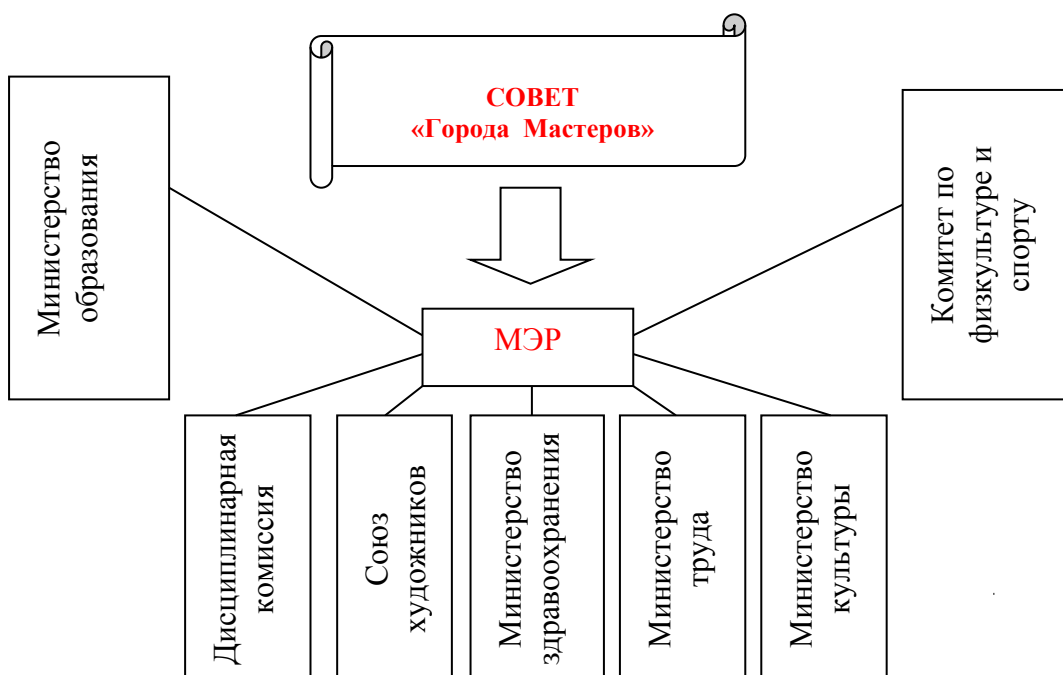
СОВЕТ
«Города Мастеров»

Министерство образования

Комитет по физкультуре и спорту

МЭР

Дисциплинарная комиссия

Союз художников

Министерство здравоохранения

Министерство труда

Министерство культуры